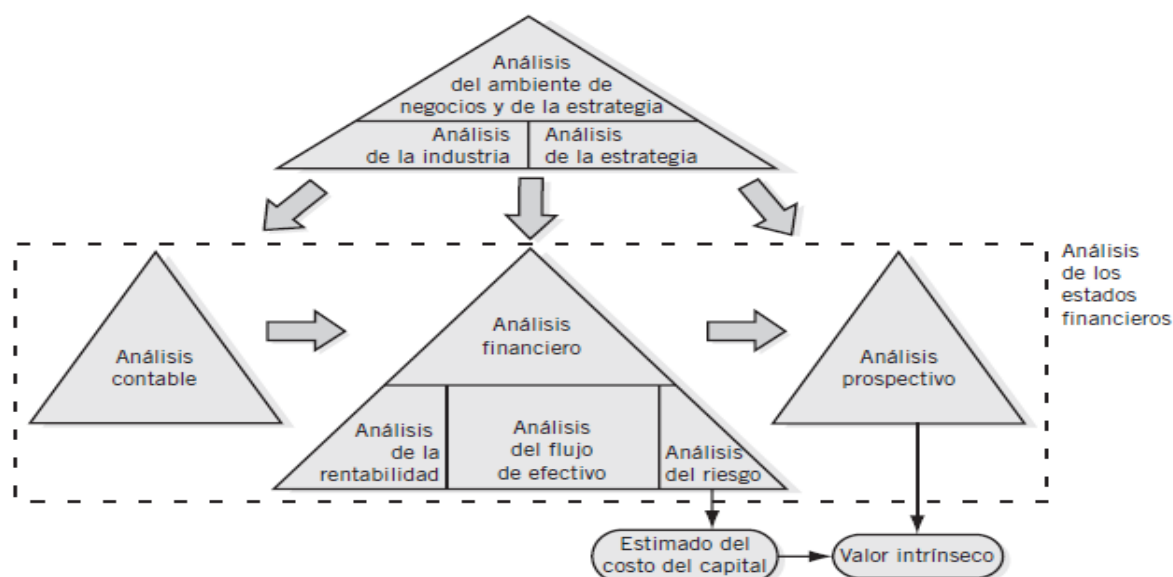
Análisis del ambiente de negocios y de la estrategia

Análisis de la industria

Análisis de la estrategia

Análisis de los estados financieros

Análisis contable

Análisis financiero

Análisis de la rentabilidad

Análisis del flujo de efectivo

Análisis del riesgo

Análisis prospectivo

Estimado del costo del capital

Valor intrínseco